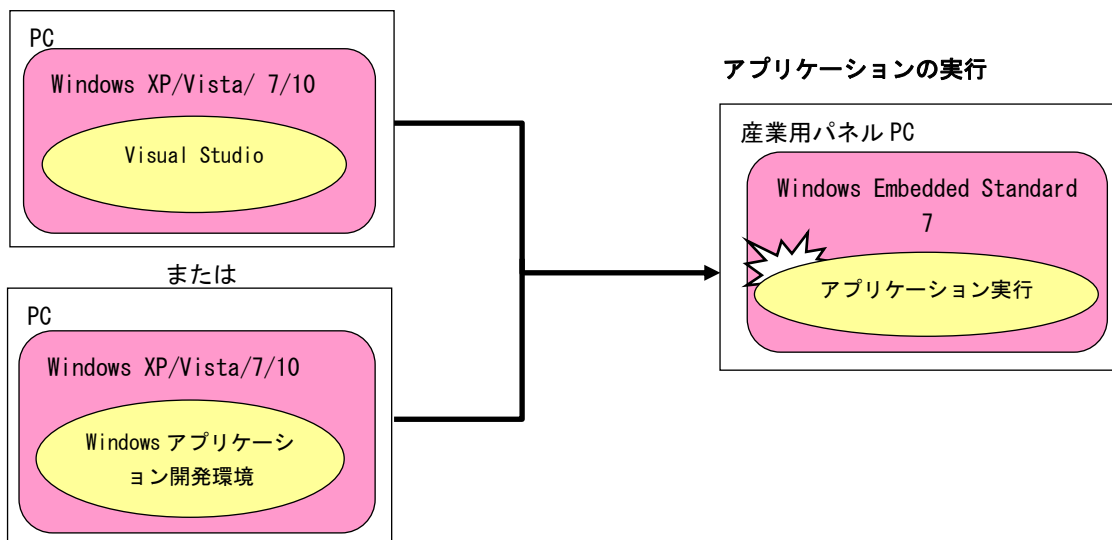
PC

Windows XP/Vista/ 7/10

Visual Studio

または

PC

Windows XP/Vista/7/10

Windows アプリケーション開発環境

アプリケーションの実行

産業用パネル PC

Windows Embedded Standard 7

アプリケーション実行